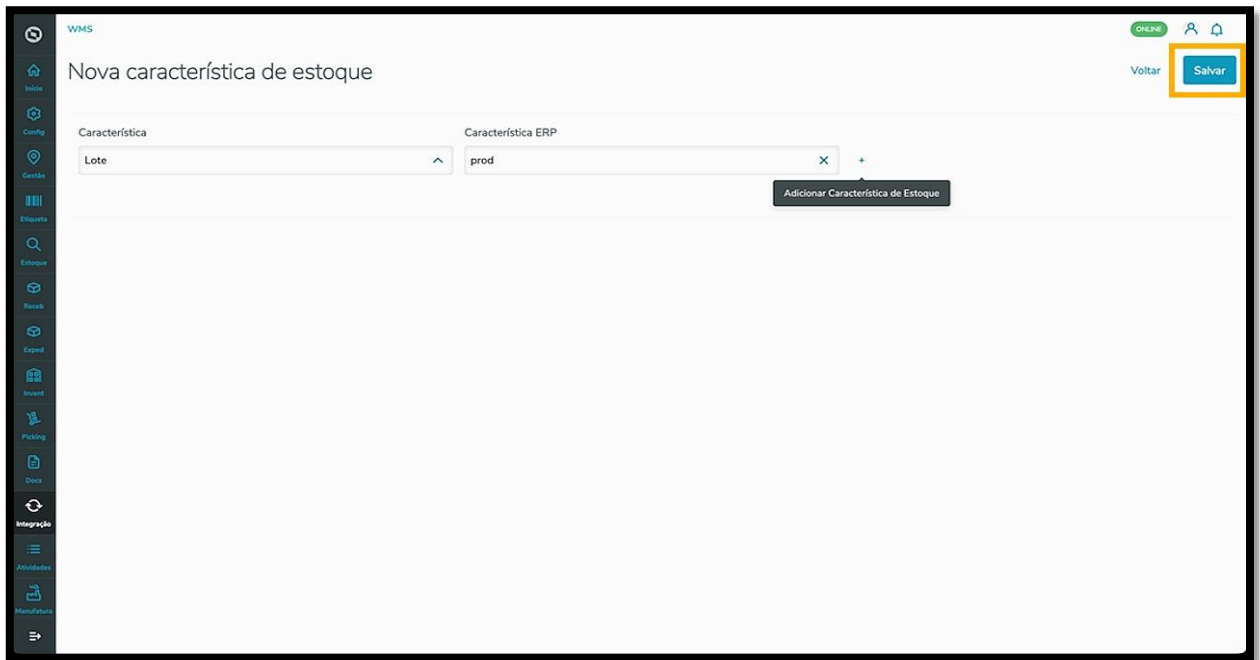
Início
Config
Gestão
Etiqueta
Estoque
Receb
Exped
Invent
Picking
Docs
Integração
Atividades
Manufatura

WMS

ONLINE

Nova característica de estoque

Voltar Salvar

Característica
Lote

Característica ERP
prod

+

Adicionar Característica de Estoque